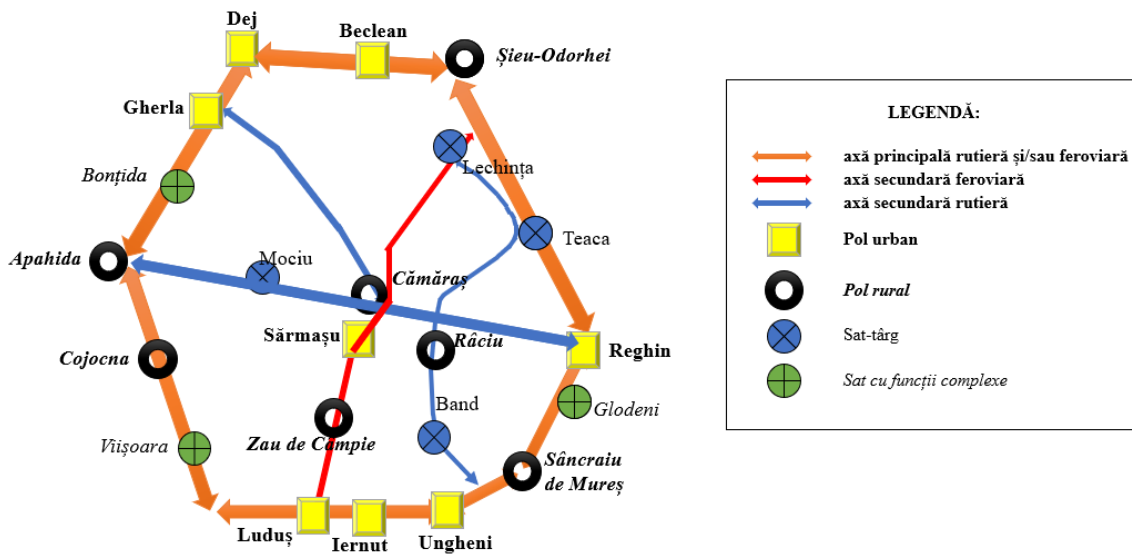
Dej
Beclean
Șieu-Odorhei
Gherla
Lechința
Bonțida
Teaca
Apahida
Mociu
Cămăraș
Sărmașu
Răciu
Reghin
Cojocna
Band
Glodeni
Viișoara
Zau de Câmpie
Sâncraiu de Mureș
Luduș
Iernut
Ungheni

LEGENDĂ:
axă principală rutieră și/sau feroviară
axă secundară feroviară
axă secundară rutieră
Pol urban
Pol rural
Sat-târg
Sat cu funcții complexe